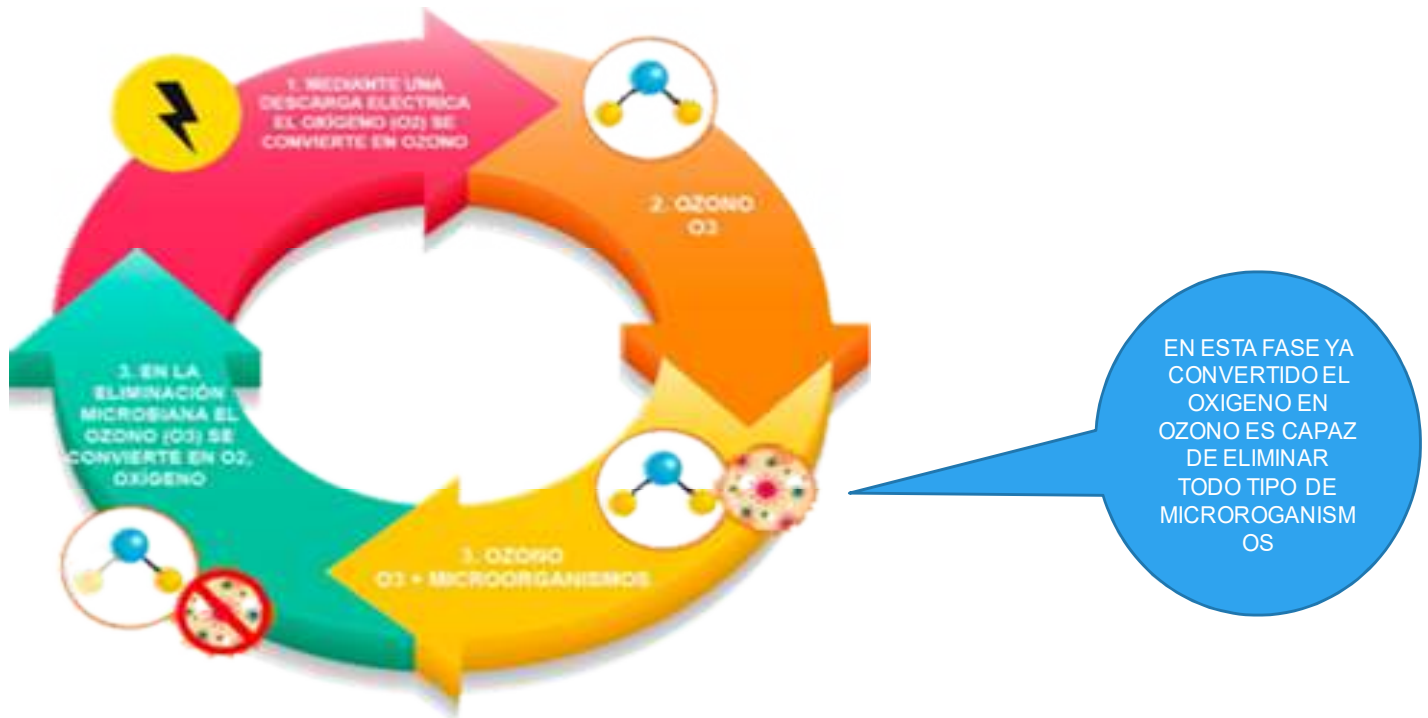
1. MEDIANTE UNA DESCARGA ELECTRICA EL OXIGENO (O2) SE CONVIERTE EN OZONO

2. OZONO O3

3. OZONO O3 + MICROORGANISMOS

3. EN LA ELIMINACIÓN MICROBIANA EL OZONO (O3) SE CONVIERTE EN O2, OXIGENO

EN ESTA FASE YA CONVERTIDO EL OXIGENO EN OZONO ES CAPAZ DE ELIMINAR TODO TIPO DE MICROROGANISMOS